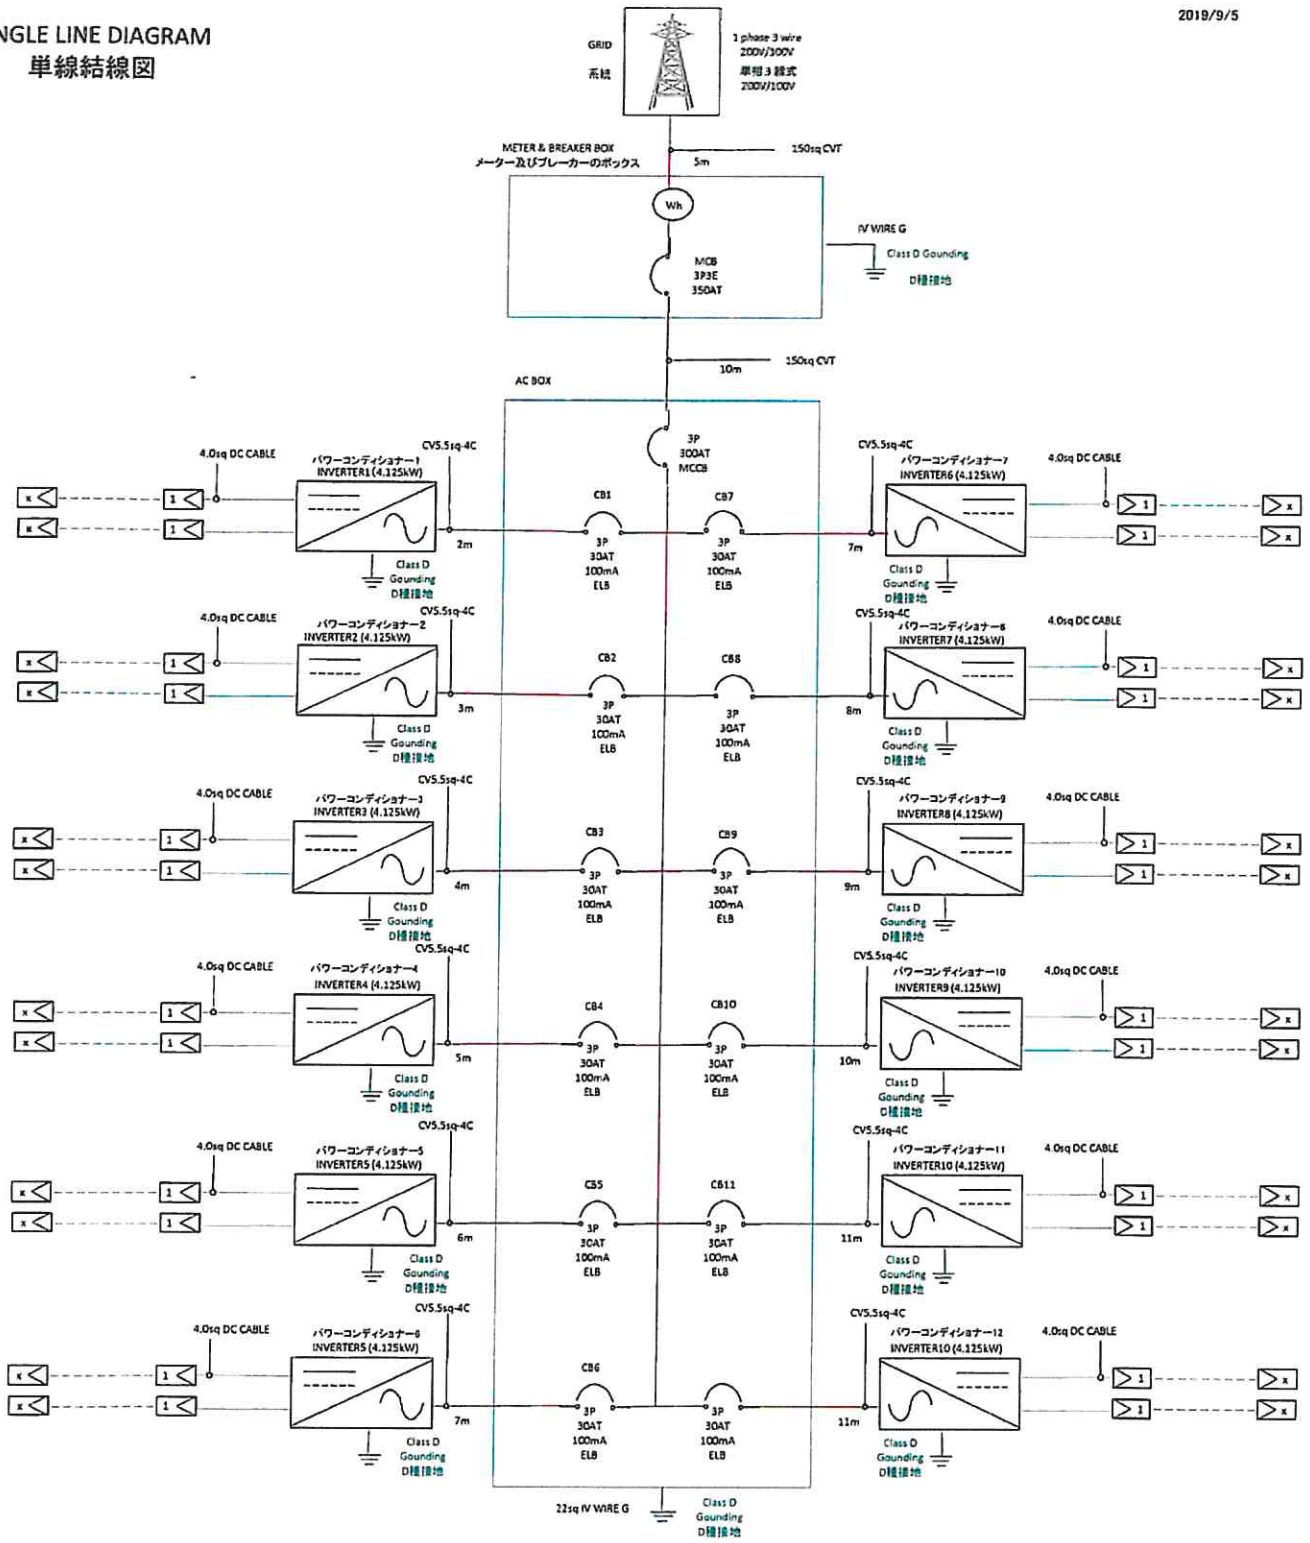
NGLE LINE DIAGRAM
単線結線図

2019/9/5

GRID
系統

1 phase 3 wire
200V/300V
単相3線式
200V/100V

METER & BREAKER BOX
メーター及びブレーカーのボックス
5m
150sq CVT

Wh

MCB
3P3E
350AT

IV WIRE G
Class D Gounding
D種接地

10m
150sq CVT

AC BOX

3P
300AT
MCCB

4.0sq DC CABLE
パワーコンディショナー1
INVERTER1 (4.125kW)
CVS.5sq-4C
x 1
x 1
2m
Class D
Gounding
D種接地

CB1
3P
30AT
100mA
ELB

CB7
3P
30AT
100mA
ELB

CVS.5sq-4C
パワーコンディショナー7
INVERTER6 (4.125kW)
4.0sq DC CABLE
1 x
1 x
7m
Class D
Gounding
D種接地

4.0sq DC CABLE
パワーコンディショナー2
INVERTER2 (4.125kW)
CVS.5sq-4C
x 1
x 1
3m
Class D
Gounding
D種接地

CB2
3P
30AT
100mA
ELB

CB8
3P
30AT
100mA
ELB

CVS.5sq-4C
パワーコンディショナー8
INVERTER7 (4.125kW)
4.0sq DC CABLE
1 x
1 x
8m
Class D
Gounding
D種接地

4.0sq DC CABLE
パワーコンディショナー3
INVERTER3 (4.125kW)
CVS.5sq-4C
x 1
x 1
4m
Class D
Gounding
D種接地

CB3
3P
30AT
100mA
ELB

CB9
3P
30AT
100mA
ELB

CVS.5sq-4C
パワーコンディショナー9
INVERTER8 (4.125kW)
4.0sq DC CABLE
1 x
1 x
9m
Class D
Gounding
D種接地

4.0sq DC CABLE
パワーコンディショナー4
INVERTER4 (4.125kW)
CVS.5sq-4C
x 1
x 1
5m
Class D
Gounding
D種接地

CB4
3P
30AT
100mA
ELB

CB10
3P
30AT
100mA
ELB

CVS.5sq-4C
パワーコンディショナー10
INVERTER9 (4.125kW)
4.0sq DC CABLE
1 x
1 x
10m
Class D
Gounding
D種接地

4.0sq DC CABLE
パワーコンディショナー5
INVERTER5 (4.125kW)
CVS.5sq-4C
x 1
x 1
6m
Class D
Gounding
D種接地

CB5
3P
30AT
100mA
ELB

CB11
3P
30AT
100mA
ELB

CVS.5sq-4C
パワーコンディショナー11
INVERTER10 (4.125kW)
4.0sq DC CABLE
1 x
1 x
11m
Class D
Gounding
D種接地

4.0sq DC CABLE
パワーコンディショナー6
INVERTER5 (4.125kW)
CVS.5sq-4C
x 1
x 1
7m
Class D
Gounding
D種接地

CB6
3P
30AT
100mA
ELB

3P
30AT
100mA
ELB

CVS.5sq-4C
パワーコンディショナー12
INVERTER10 (4.125kW)
4.0sq DC CABLE
1 x
1 x
11m
Class D
Gounding
D種接地

22sq IV WIRE G
Class D
Gounding
D種接地